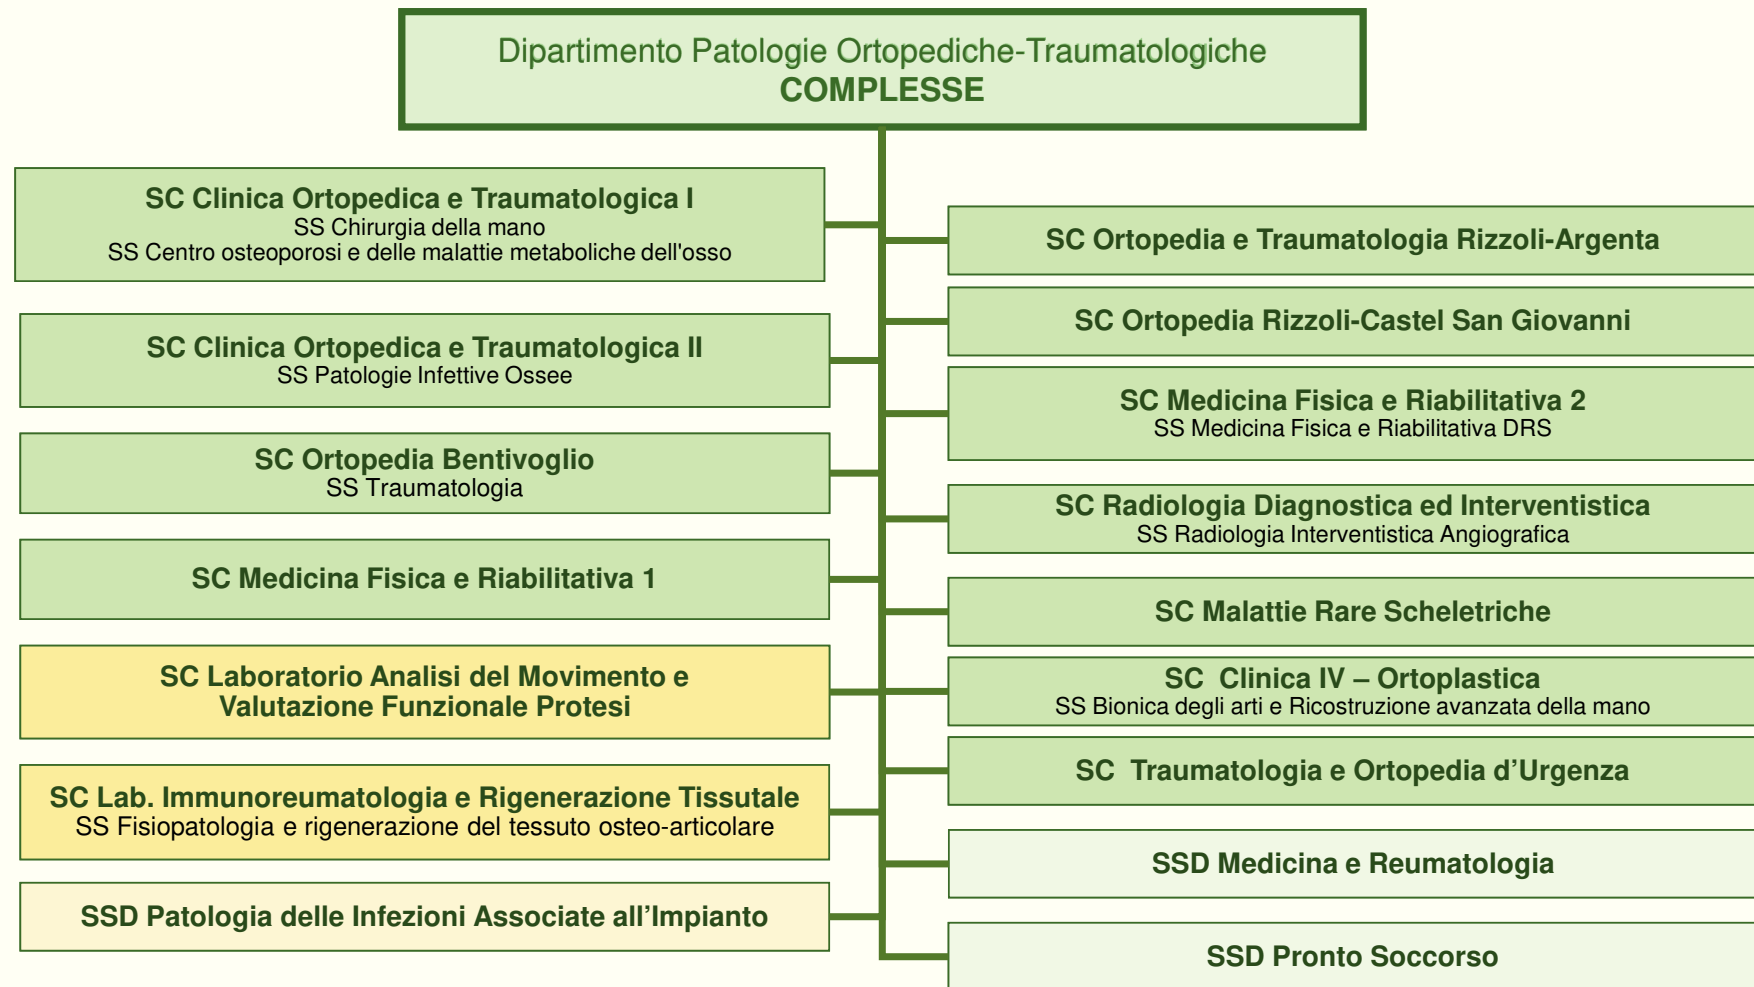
Dipartimento Patologie Ortopediche-Traumatologiche
COMPLESSE

SC Clinica Ortopedica e Traumatologica I
SS Chirurgia della mano
SS Centro osteoporosi e delle malattie metaboliche dell'osso

SC Clinica Ortopedica e Traumatologica II
SS Patologie Infettive Ossee

SC Ortopedia Bentivoglio
SS Traumatologia

SC Medicina Fisica e Riabilitativa 1

SC Laboratorio Analisi del Movimento e Valutazione Funzionale Protesi

SC Lab. Immunoreumatologia e Rigenerazione Tissutale
SS Fisiopatologia e rigenerazione del tessuto osteo-articolare

SSD Patologia delle Infezioni Associate all'Impianto

SC Ortopedia e Traumatologia Rizzoli-Argenta

SC Ortopedia Rizzoli-Castel San Giovanni

SC Medicina Fisica e Riabilitativa 2
SS Medicina Fisica e Riabilitativa DRS

SC Radiologia Diagnostica ed Interventistica
SS Radiologia Interventistica Angiografica

SC Malattie Rare Scheletriche

SC Clinica IV – Ortoplastica
SS Bionica degli arti e Ricostruzione avanzata della mano

SC Traumatologia e Ortopedia d'Urgenza

SSD Medicina e Reumatologia

SSD Pronto Soccorso